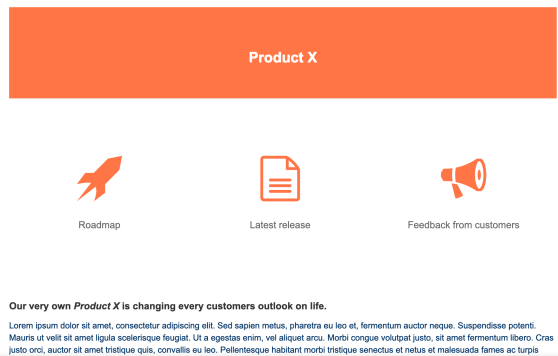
Product X

Roadmap

Latest release

Feedback from customers

Our very own *Product X* is changing every customers outlook on life.

Lorem ipsum dolor sit amet, consectetur adipiscing elit. Sed sapien metus, pharetra eu leo et, fermentum auctor neque. Suspendisse potenti. Mauris ut velit sit amet ligula scelerisque feugiat. Ut a egestas enim, vel aliquet arcu. Morbi congue volutpat justo, sit amet fermentum libero. Cras justo orci, auctor sit amet tristique quis, convallis eu leo. Pellentesque habitant morbi tristique senectus et netus et malesuada fames ac turpis